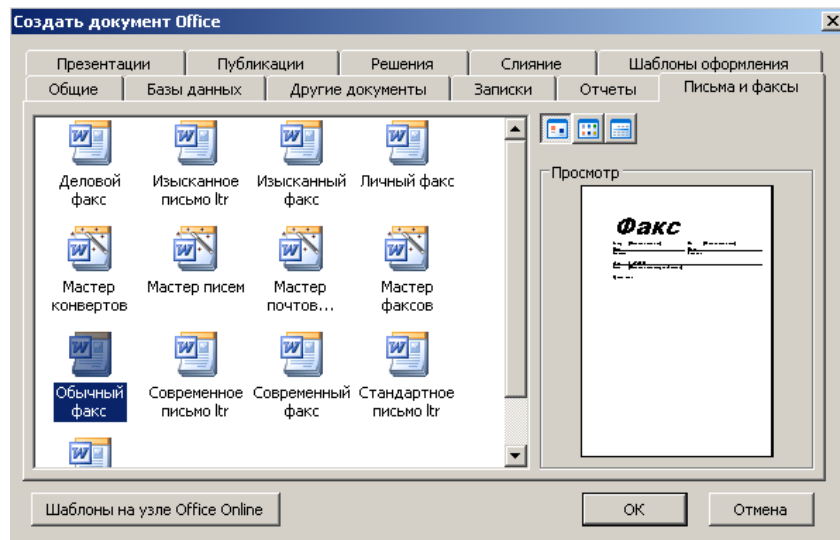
Создать документ Office

Презентации | Публикации | Решения | Слияние | Шаблоны оформления
Общие | Базы данных | Другие документы | Записки | Отчеты | Письма и факсы

Деловой факс
Изысканное письмо ltr
Изысканный факс
Личный факс
Мастер конвертов
Мастер писем
Мастер почтов...
Мастер факсов
Обычный факс
Современное письмо ltr
Современный факс
Стандартное письмо ltr

Просмотр

Факс

Шаблоны на узле Office Online

OK

Отмена